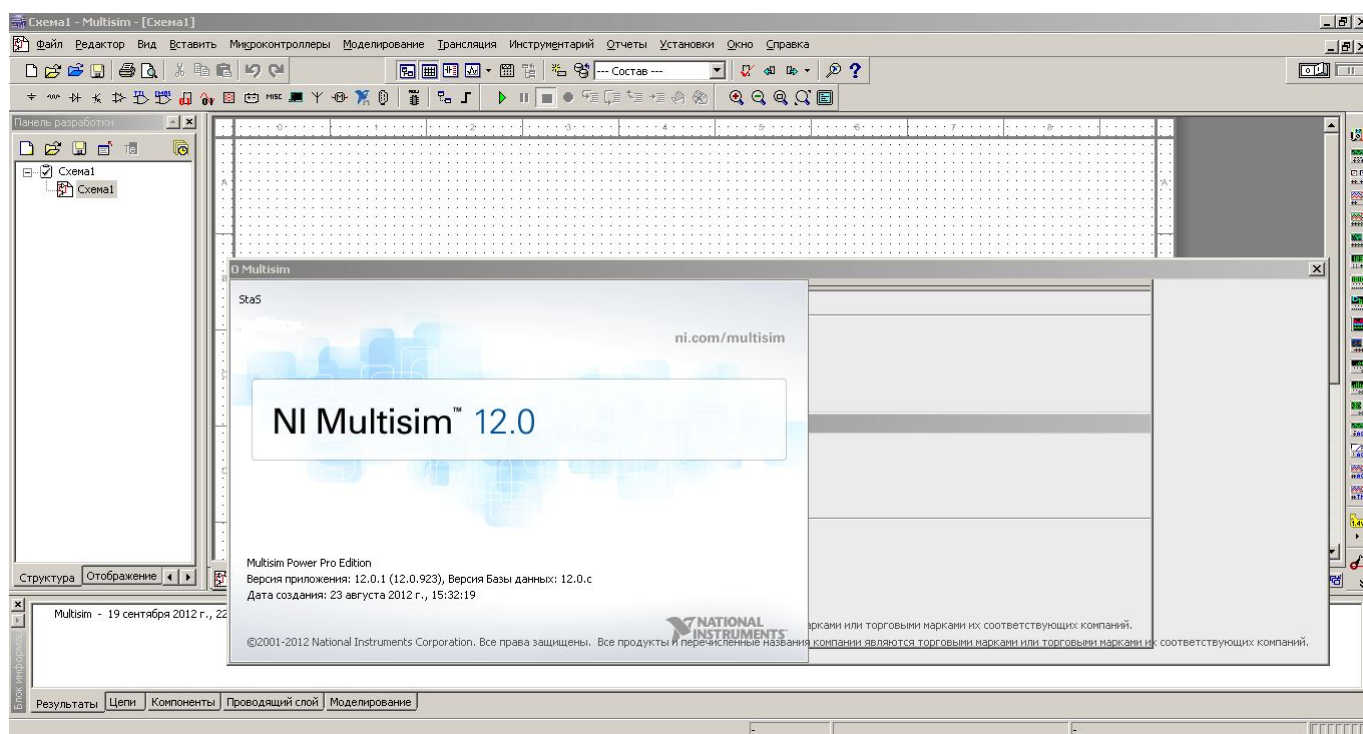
Схема1 - Multisim - [Схема1]

Файл Редактор Вид Вставить Микроконтроллеры Моделирование Трансляция Инструментарий Отчеты Установки Окно Справка

--- Состав ---

Панель разработки

Схема1

Схема1

Структура Отображение

0 Multisim

StaS

ni.com/multisim

NI Multisim™ 12.0

Multisim Power Pro Edition

Версия приложения: 12.0.1 (12.0.923), Версия Базы данных: 12.0.c

Дата создания: 23 августа 2012 г., 15:32:19

NATIONAL INSTRUMENTS

арками или торговыми марками их соответствующих компаний.

©2001-2012 National Instruments Corporation. Все права защищены. Все продукты и перечисленные названия компании являются торговыми марками или торговыми марками их соответствующих компаний.

Multisim - 19 сентября 2012 г., 22

Блок информации

Результаты Цепи Компоненты Проводящий слой Моделирование